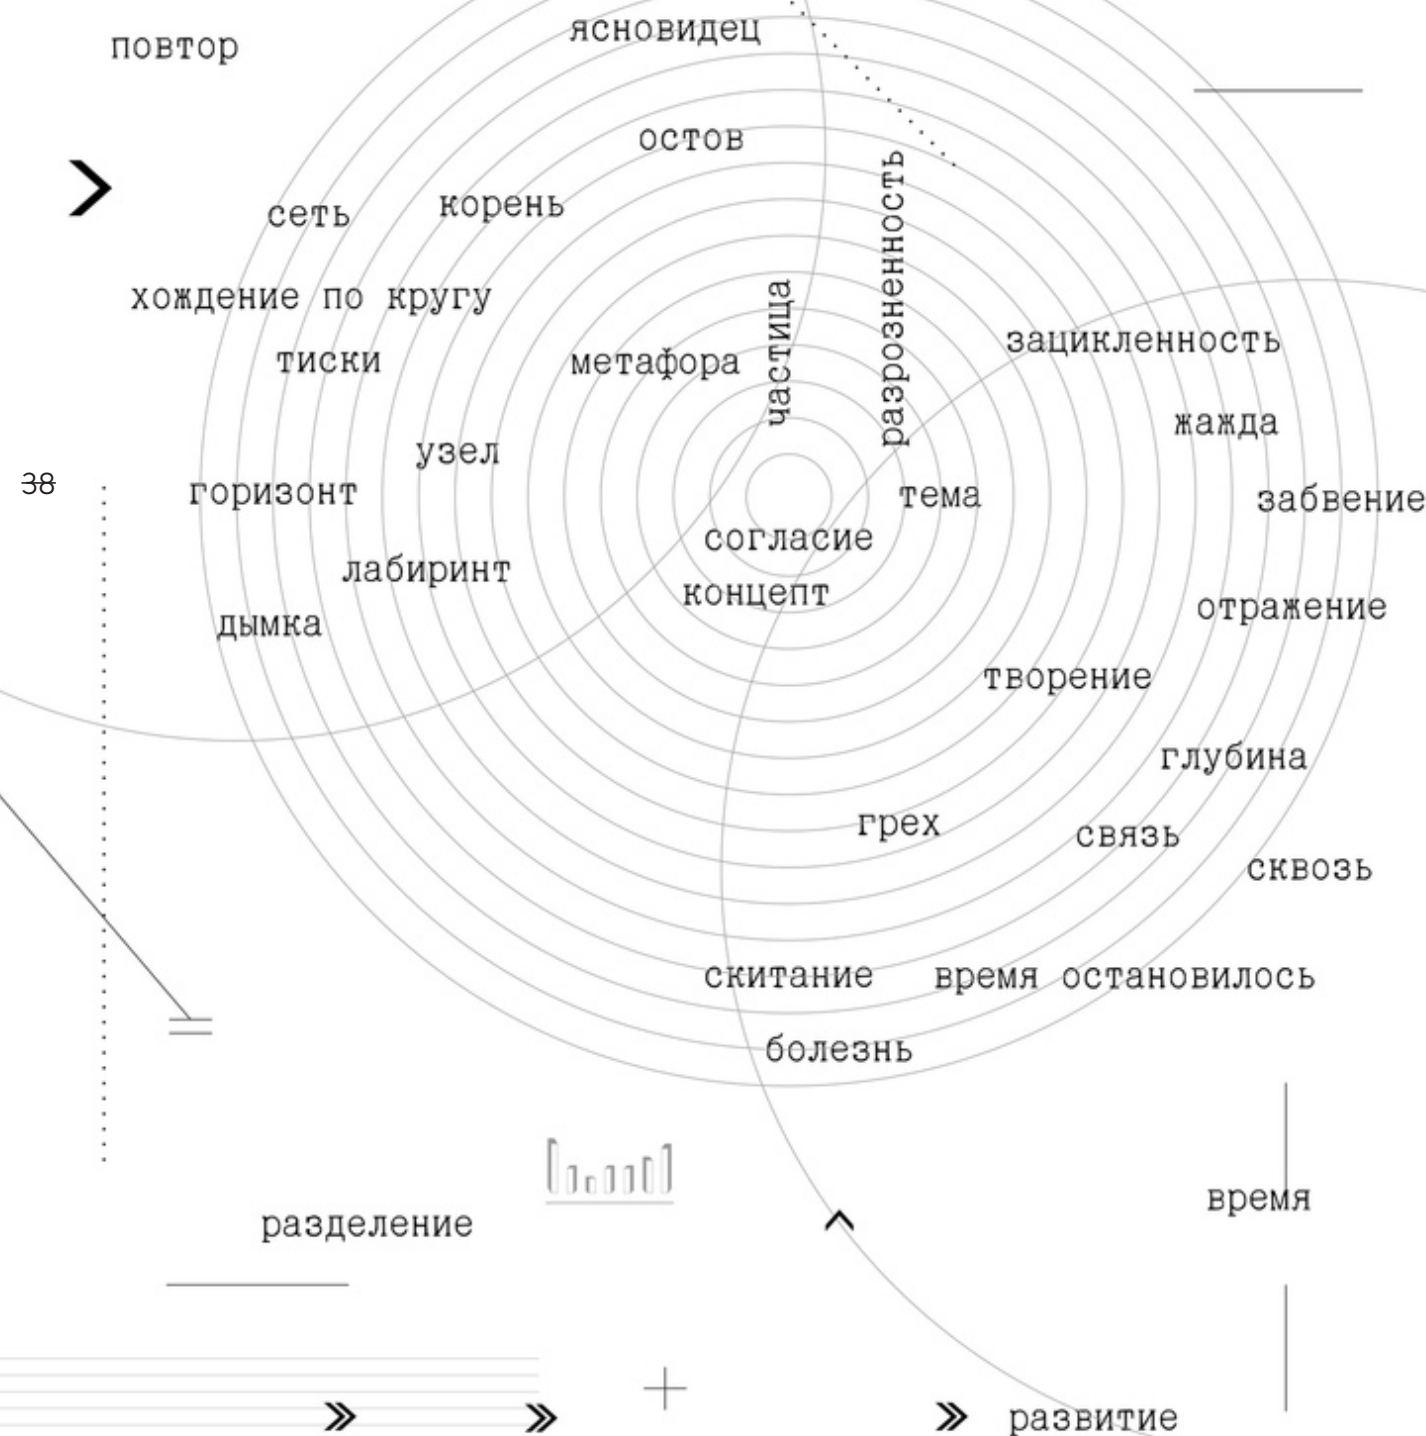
повтор

ясновидец

остов

сеть

корень

хождение по кругу

тиски

метафора

частица

разрозненность

зацикленность

жажда

38

узел

горизонт

тема

забвение

согласие

лабиринт

концепт

дымка

отражение

творение

глубина

грех

связь

сквозь

скитание

время остановилось

болезнь

время

разделение

развитие